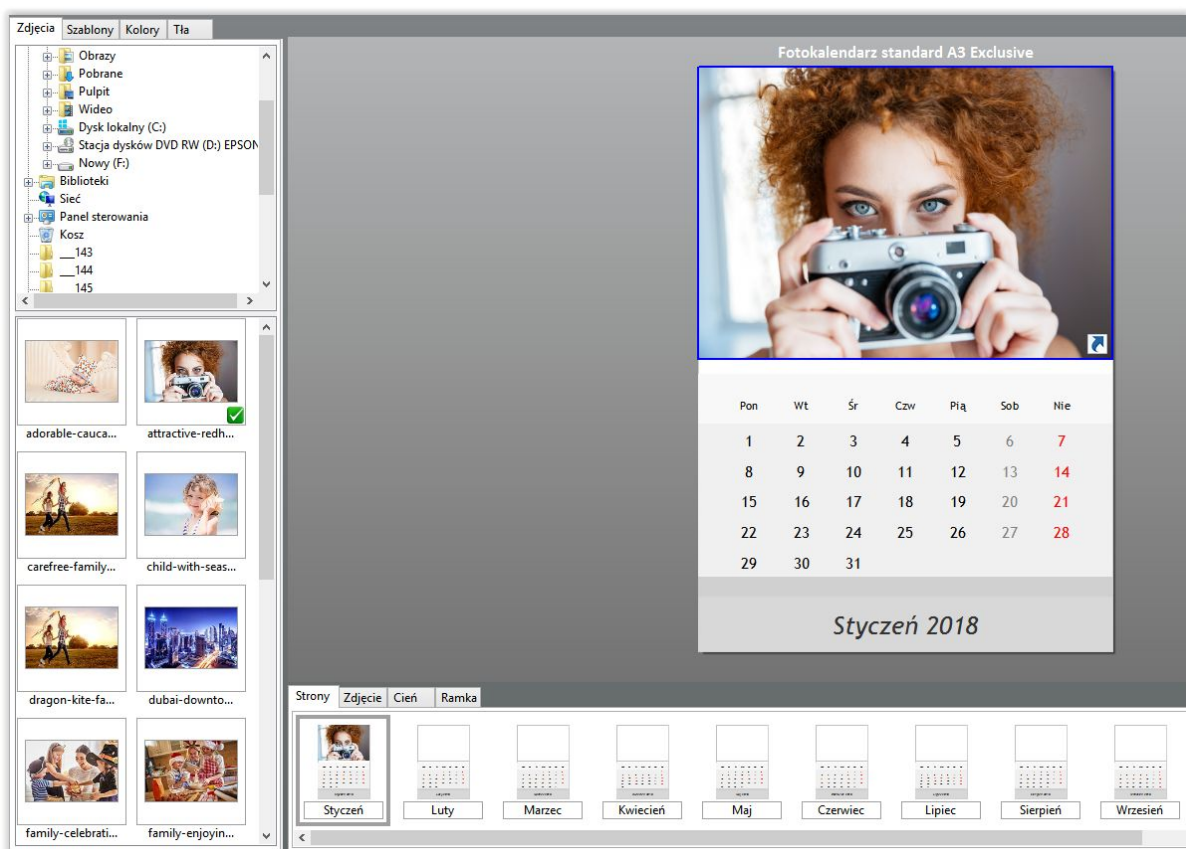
Zdjęcia Szablony Kolory Tła

Obrazy
Pobrane
Pulpit
Wideo
Dysk lokalny (C:)
Stacja dysków DVD RW (D:) EPSON
Nowy (F:)
Biblioteki
Sieć
Panel sterowania
Kosz
__143
__144
145

adorable-cauca...
attractive-redh...
carefree-family...
child-with-seas...
dragon-kite-fa...
dubai-downto...
family-celebrati...
family-enjoyin...

Fotokalendarz standard A3 Exclusive

| Pon | Wt | Śr | Czw | Pią | Sob | Nie |
|---|---|---|---|---|---|---|
| 1 | 2 | 3 | 4 | 5 | 6 | 7 |
| 8 | 9 | 10 | 11 | 12 | 13 | 14 |
| 15 | 16 | 17 | 18 | 19 | 20 | 21 |
| 22 | 23 | 24 | 25 | 26 | 27 | 28 |
| 29 | 30 | 31 | | | | |

Styczeń 2018

Strony Zdjęcie Cień Ramka

Styczeń Luty Marzec Kwiecień Maj Czerwiec Lipiec Sierpień Wrzesień